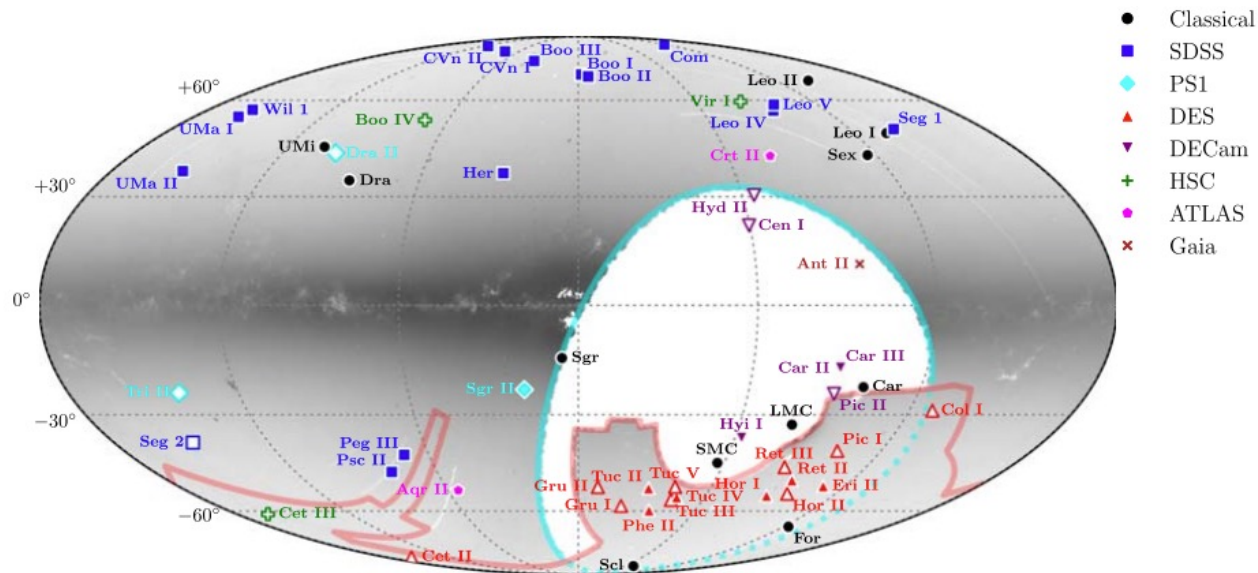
Classical
SDSS
PS1
DES
DECam
HSC
ATLAS
Gaia

+60°
+30°
0°
−30°
−60°

CVn II
CVn I
Boo III
Boo I
Boo II
Com
Leo II
Vir I
Leo V
Leo IV
Leo I
Seg 1
Sex
Wil 1
UMa I
Boo IV
UMi
Dra II
Dra
Crt II
UMa II
Her
Hyd II
Cen I
Ant II
Sgr
Car II
Car III
Car
Pic II
Tri II
Sgr II
Col I
Hyi I
LMC
Seg 2
Peg III
Psc II
SMC
Pic I
Ret III
Ret II
Gru II
Tuc II
Tuc V
Hor I
Eri II
Aqr II
Gru I
Tuc IV
Tuc III
Hor II
Phe II
Cet III
Cet II
Scl
For